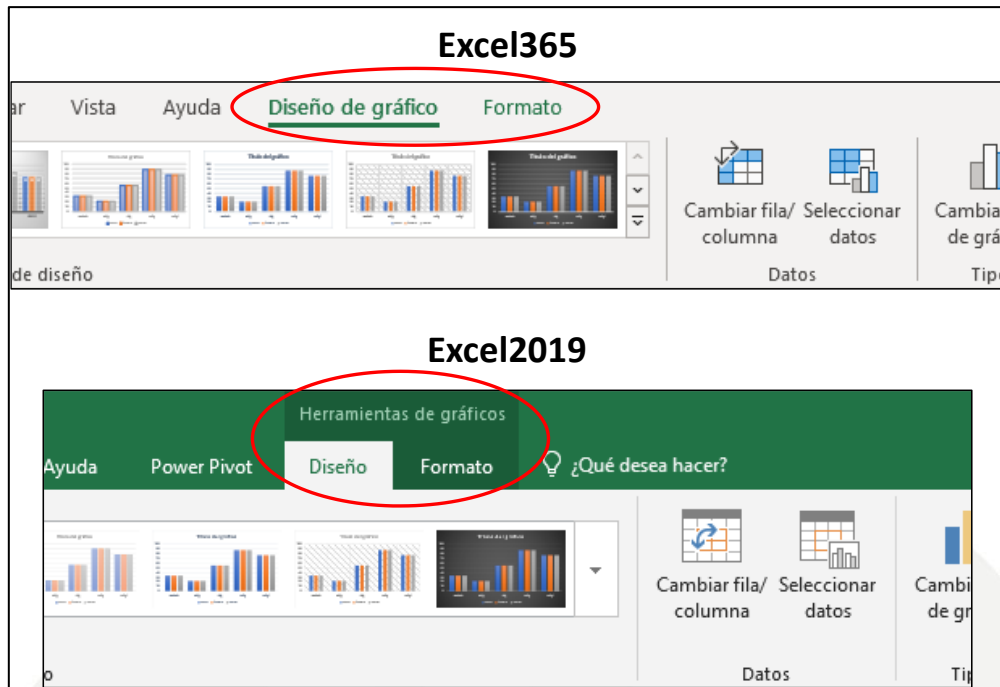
Excel365

ar Vista Ayuda Diseño de gráfico Formato

Título del gráfico Título del gráfico Título del gráfico

Cambiar fila/ columna Seleccionar datos Cambia de grá

de diseño Datos Tipo

Excel2019

Herramientas de gráficos

Ayuda Power Pivot Diseño Formato ¿Qué desea hacer?

Cambiar fila/ columna Seleccionar datos Cambi de gr

o Datos Tip